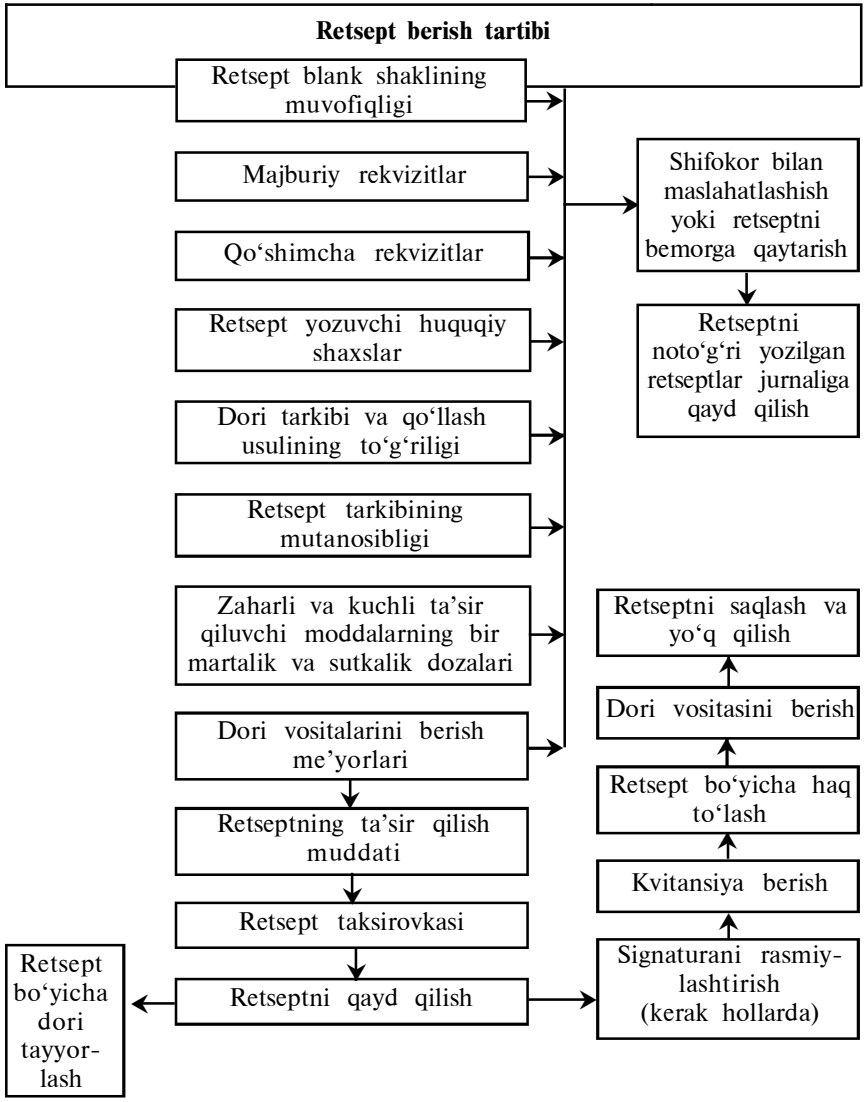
Retsept berish tartibi

Retsept blank shaklining muvofiqligi

Majburiy rekvizitlar

Qo‘shimcha rekvizitlar

Retsept yozuvchi huquqiy shaxslar

Dori tarkibi va qo‘llash usulining to‘g‘riligi

Retsept tarkibining mutanosibligi

Zaharli va kuchli ta’sir qiluvchi moddalarning bir martalik va sutkalik dozalari

Dori vositalarini berish me’yorlari

Shifokor bilan maslahatlashish yoki retseptni bemorga qaytarish

Retseptni noto‘g‘ri yozilgan retseptlar jurnaliga qayd qilish

Retseptning ta’sir qilish muddati

Retsept taksirovkasi

Retseptni qayd qilish

Retsept bo‘yicha dori tayyorlash

Signaturani rasmiylashtirish (kerak hollarda)

Kvitansiya berish

Retsept bo‘yicha haq to‘lash

Dori vositasini berish

Retseptni saqlash va yo‘q qilish